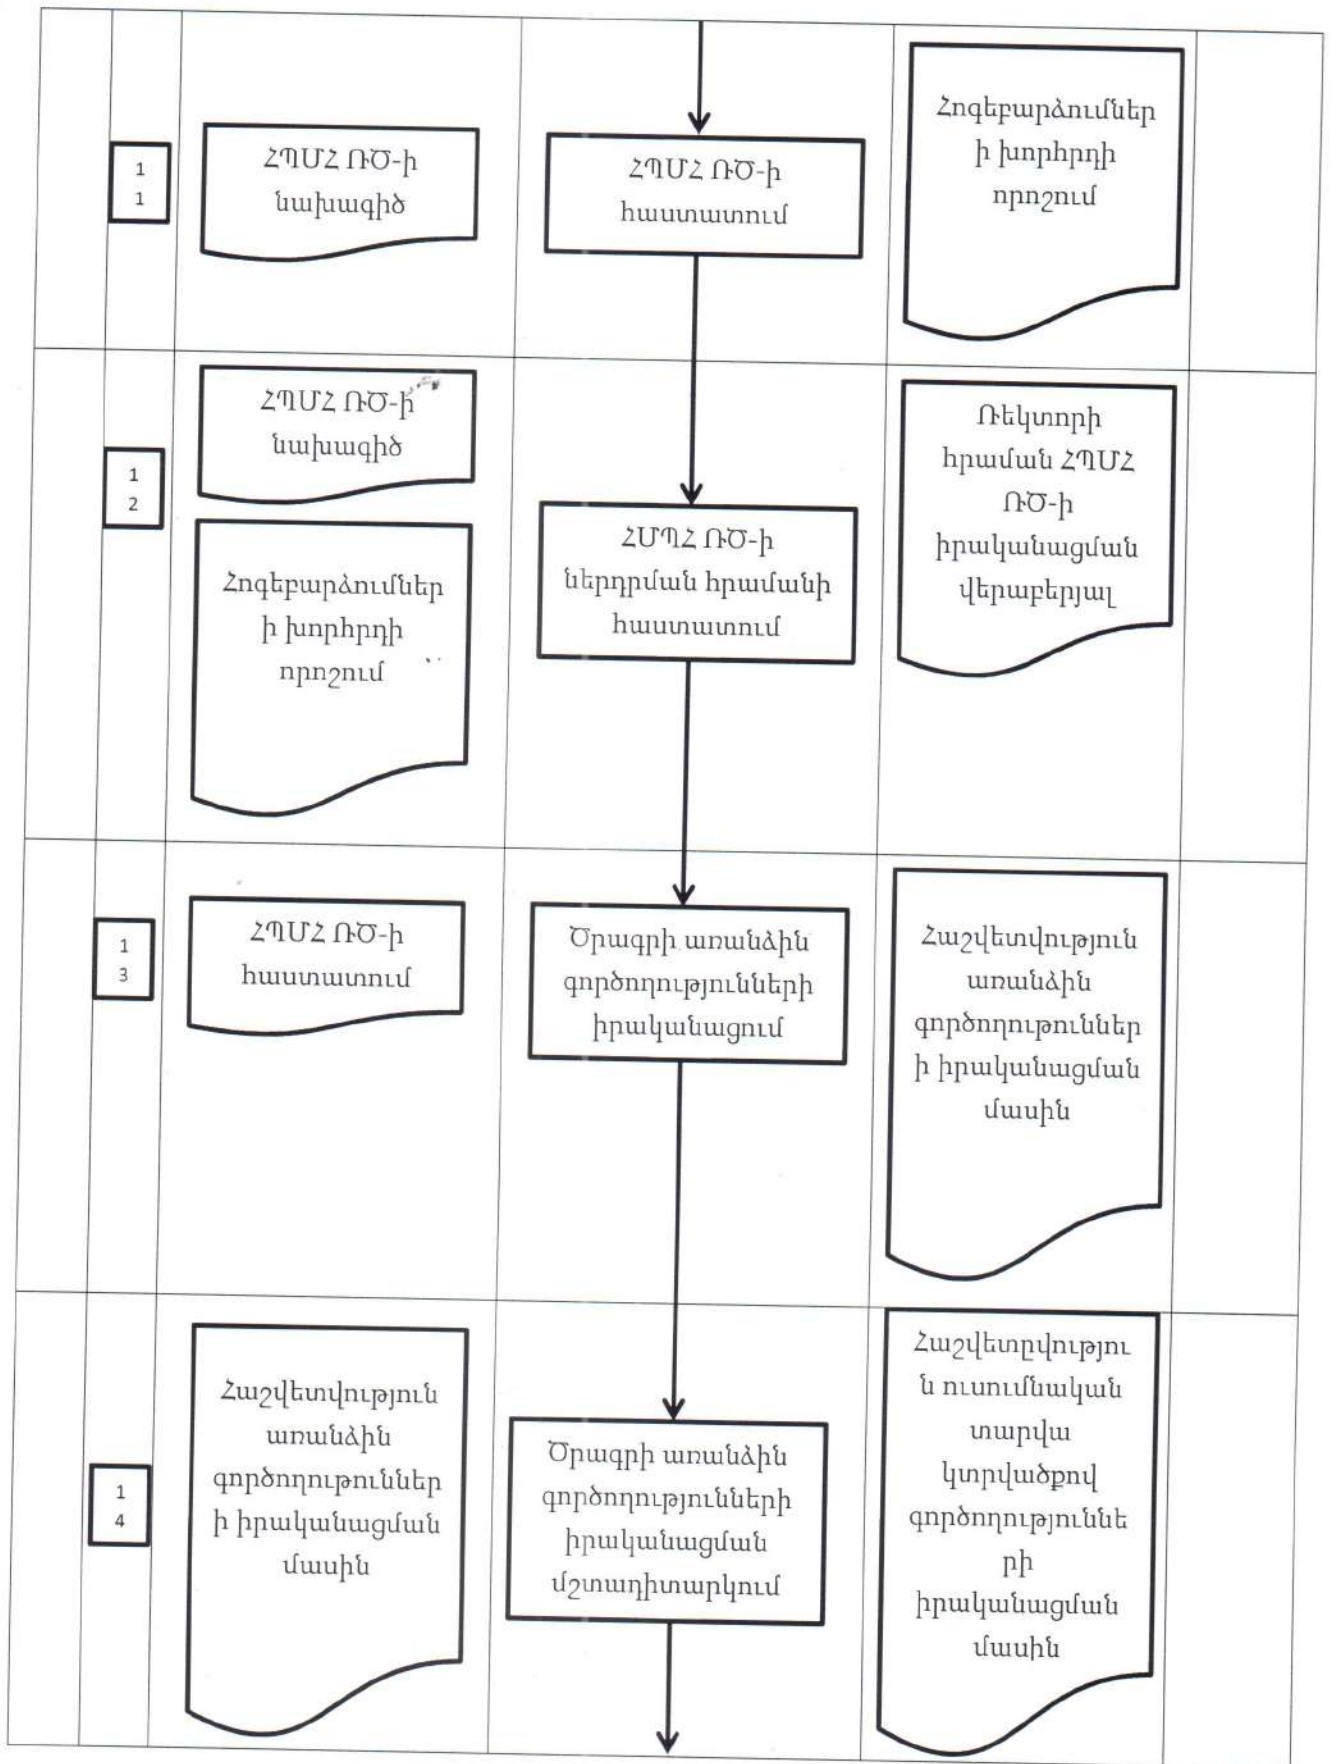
| | | | |
|---|---|---|---|
| 1 1 | ՀՊՄՀ ՌԾ-ի նախագիծ | ՀՊՄՀ ՌԾ-ի հաստատում | Հոգեբարձումներ ի խորհրդի որոշում |
| 1 2 | ՀՊՄՀ ՌԾ-ի նախագիծ<br><br>Հոգեբարձումներ ի խորհրդի որոշում | ՀՄՊՀ ՌԾ-ի ներդրման հրամանի հաստատում | Ռեկտորի հրաման ՀՊՄՀ ՌԾ-ի իրականացման վերաբերյալ |
| 1 3 | ՀՊՄՀ ՌԾ-ի հաստատում | Ծրագրի առանձին գործողությունների իրականացում | Հաշվետվություն առանձին գործողություններ ի իրականացման մասին |
| 1 4 | Հաշվետվություն առանձին գործողություններ ի իրականացման մասին | Ծրագրի առանձին գործողությունների իրականացման մշտադիտարկում | Հաշվետըվությու ն ուսումնական տարվա կտրվածքով գործողություննե րի իրականացման մասին |